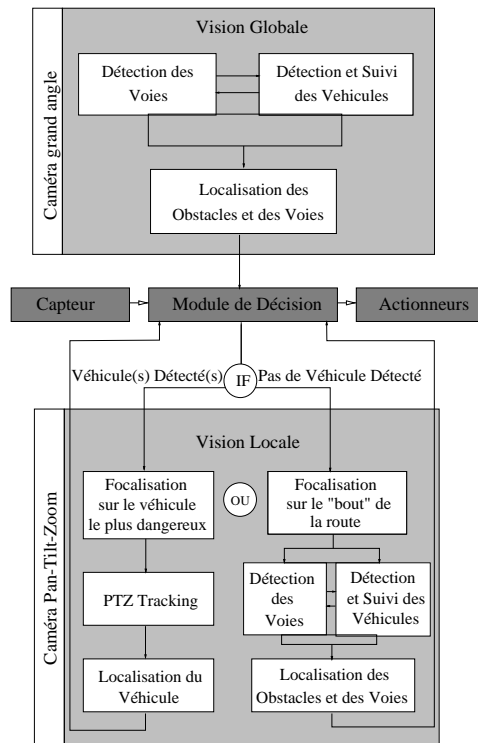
Caméra grand angle

Vision Globale

Détection des Voies

Détection et Suivi des Vehicules

Localisation des Obstacles et des Voies

Capteur

Module de Décision

Actionneurs

Véhicule(s) Détecté(s)

IF

Pas de Véhicule Détecté

Caméra Pan-Tilt-Zoom

Vision Locale

Focalisation sur le véhicule le plus dangereux

OU

Focalisation sur le "bout" de la route

PTZ Tracking

Détection des Voies

Détection et Suivi des Véhicules

Localisation du Véhicule

Localisation des Obstacles et des Voies